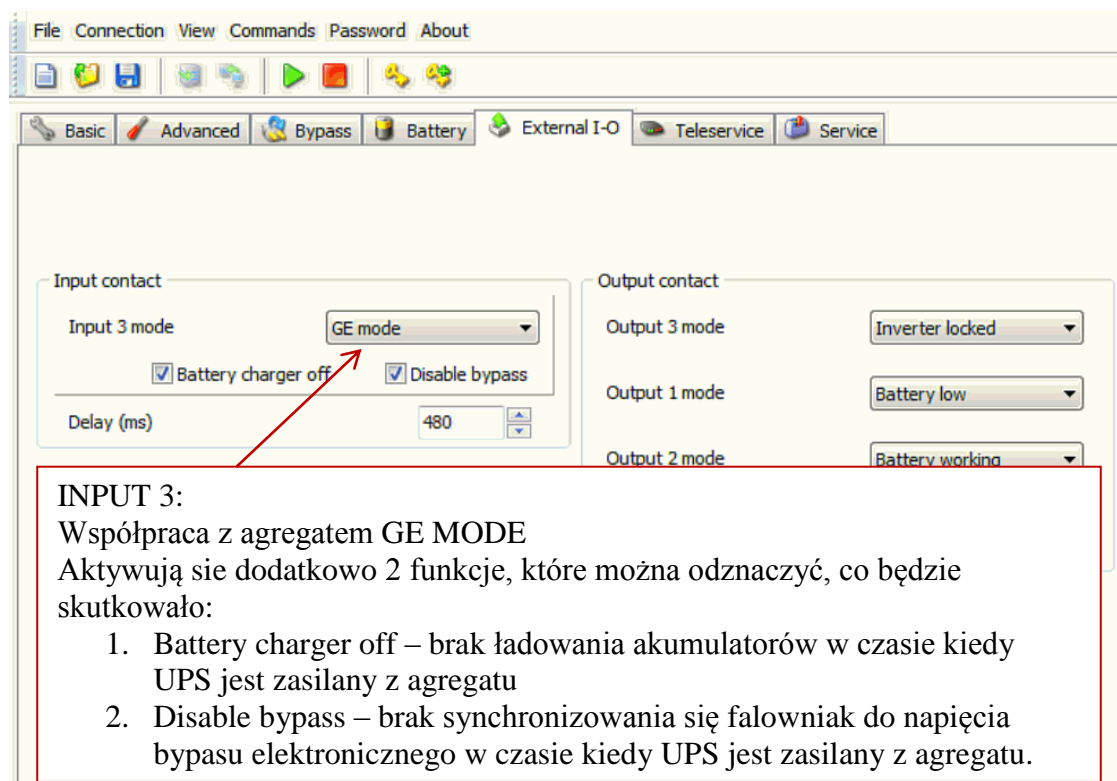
File Connection View Commands Password About

Basic Advanced Bypass Battery External I-O Teleservice Service

Input contact

Input 3 mode GE mode

Battery charger off Disable bypass

Delay (ms) 480

Output contact

Output 3 mode Inverter locked

Output 1 mode Battery low

Output 2 mode Battery working

INPUT 3:
Współpraca z agregatem GE MODE
Aktywują sie dodatkowo 2 funkcje, które można odznaczyć, co będzie skutkowało:

1. Battery charger off – brak ładowania akumulatorów w czasie kiedy UPS jest zasilany z agregatu
2. Disable bypass – brak synchronizowania się falowniak do napięcia bypasu elektronicznego w czasie kiedy UPS jest zasilany z agregatu.